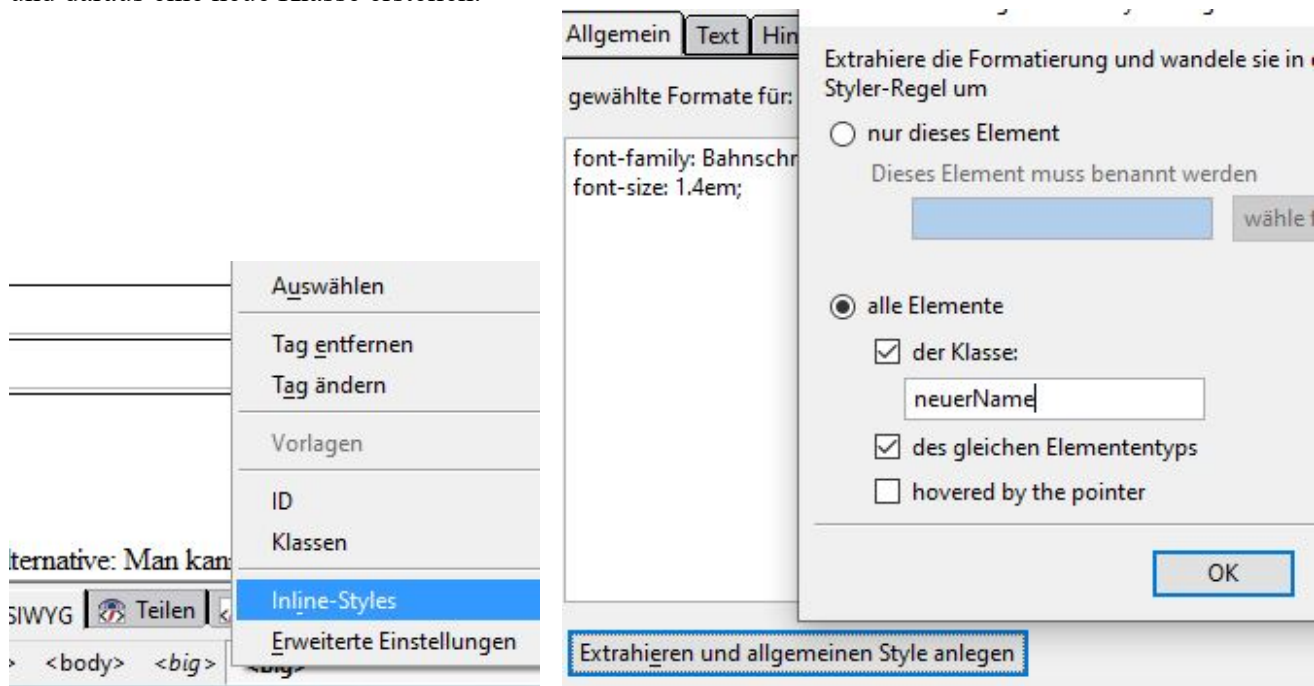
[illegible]

Auswählen

Tag entfernen
Tag ändern

Vorlagen

ID
Klassen

Inline-Styles
Erweiterte Einstellungen

lternative: Man kan

SIWYG | Teilen |

<body> <big> <big>

Allgemein | Text | Hin

gewählte Formate für:

font-family: Bahnschr
font-size: 1.4em;

Extrahieren und allgemeinen Style anlegen

Extrahiere die Formatierung und wandele sie in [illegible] Styler-Regel um

nur dieses Element

Dieses Element muss benannt werden

wähle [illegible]

alle Elemente

der Klasse:

neuerName

des gleichen Elemententyps

hovered by the pointer

OK